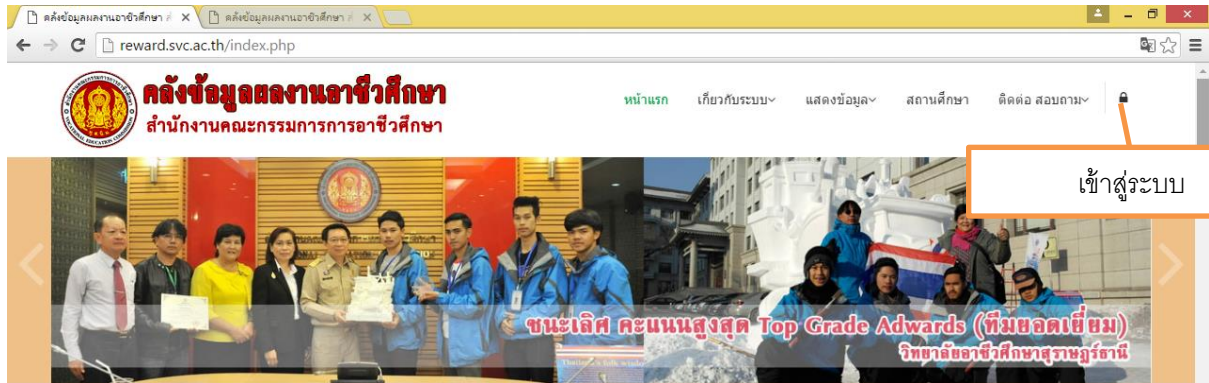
คลังข้อมูลผลงานอาชีวศึกษา ×
คลังข้อมูลผลงานอาชีวศึกษา ×
reward.svc.ac.th/index.php

คลังข้อมูลผลงานอาชีวศึกษา
สำนักงานคณะกรรมการการอาชีวศึกษา

หน้าแรก เกี่ยวกับระบบ แสดงข้อมูล สถานศึกษา ติดต่อ สอบถาม

เข้าสู่ระบบ

ชนะเลิศ คะแนนสูงสุด Top Grade Adwards (ทีมยอดเยี่ยม)
วิทยาลัยอาชีวศึกษาสุราษฎร์ธานี